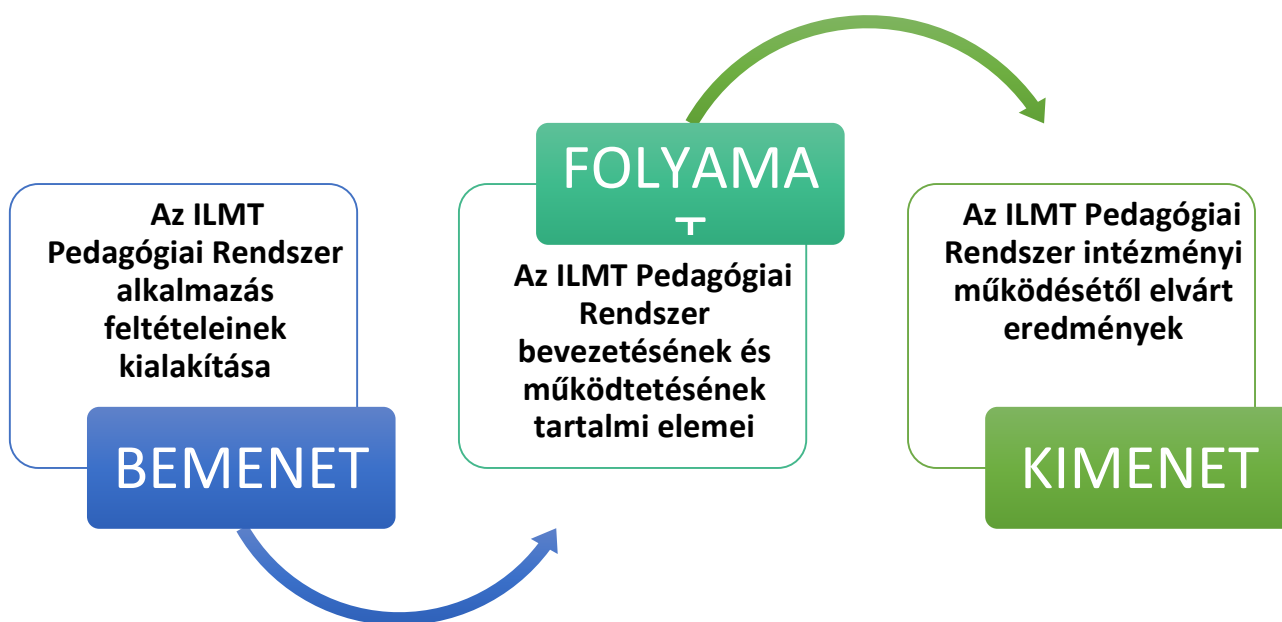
Az ILMT Pedagógiai Rendszer alkalmazás feltételeinek kialakítása

BEMENET

FOLYAMAT

Az ILMT Pedagógiai Rendszer bevezetésének és működtetésének tartalmi elemei

Az ILMT Pedagógiai Rendszer intézményi működésétől elvárt eredmények

KIMENET